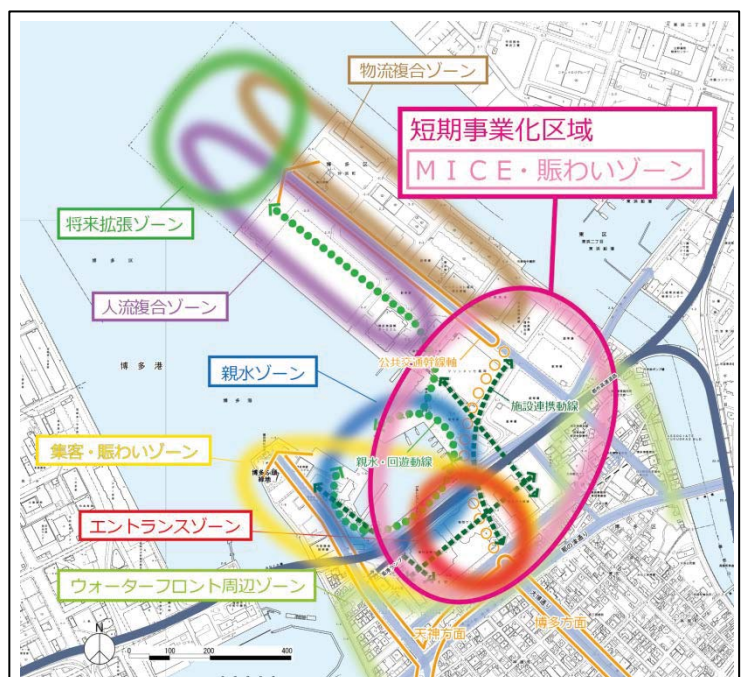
物流複合ゾーン

短期事業化区域
ＭＩＣＥ・賑わいゾーン

将来拡張ゾーン

人流複合ゾーン

博多港

親水ゾーン

公共交通幹線軸

施設連携動線

集客・賑わいゾーン

親水・回遊動線

エントランスゾーン

ウォーターフロント周辺ゾーン

天神方面

博多方面

N

0 100 200 400